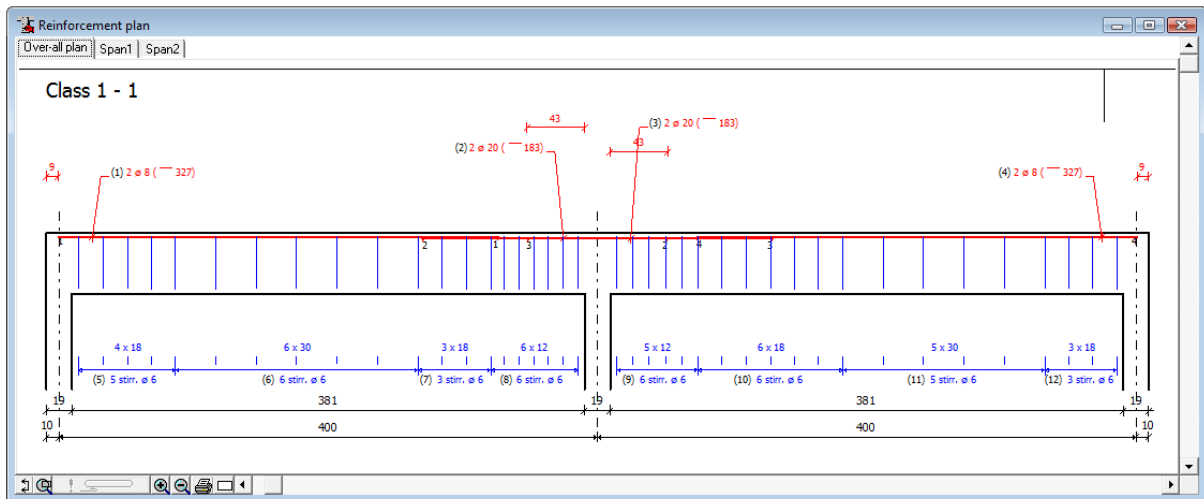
Reinforcement plan

Over-all plan | Span1 | Span2

Class 1 - 1

43

(3) 2 ø 20 ( 183)

(2) 2 ø 20 ( 183)

43

9

(1) 2 ø 8 ( 327)

(4) 2 ø 8 ( 327)

9

1 2 1 3 2 4 3 4

4 x 18 6 x 30 3 x 18 6 x 12

(5) 5 stirr. ø 6 (6) 6 stirr. ø 6 (7) 3 stirr. ø 6 (8) 6 stirr. ø 6

5 x 12 6 x 18 5 x 30 3 x 18

(9) 6 stirr. ø 6 (10) 6 stirr. ø 6 (11) 5 stirr. ø 6 (12) 3 stirr. ø 6

19 381 19 381 19

10 400 400 10